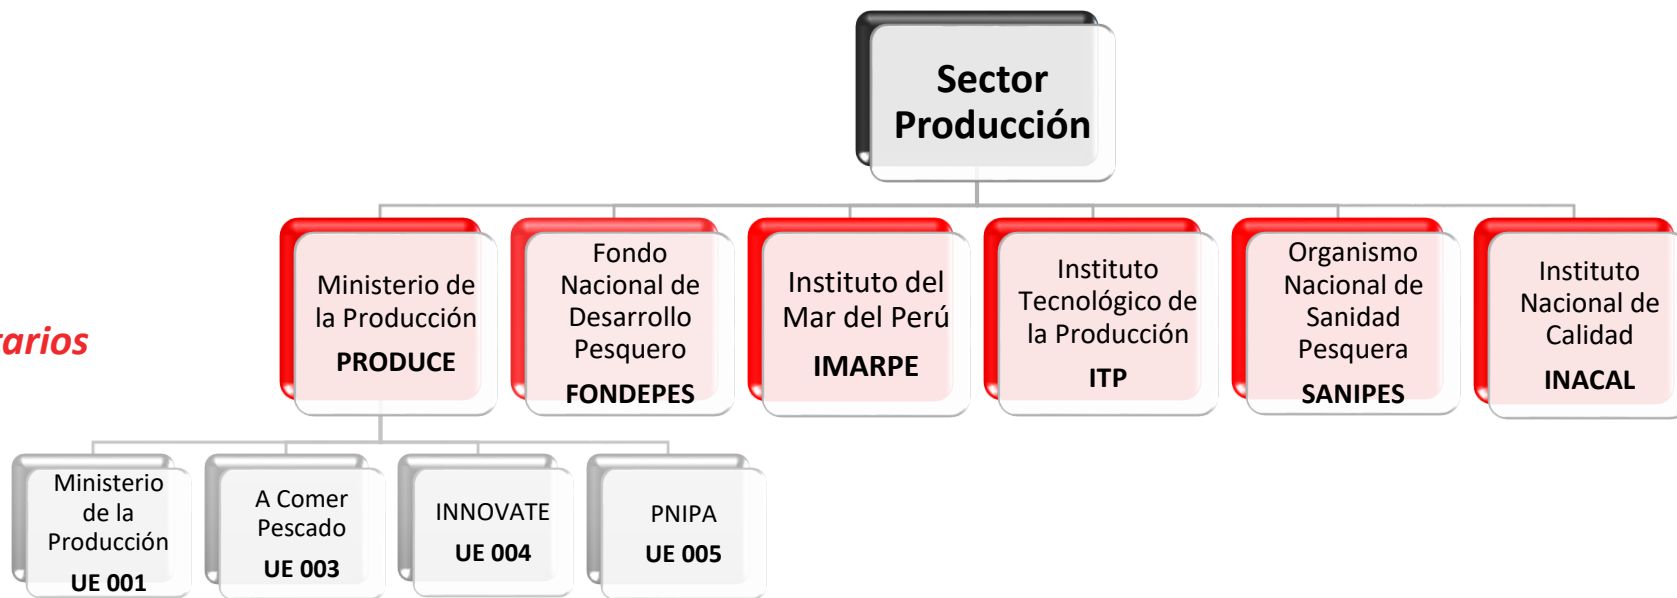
Sector Producción

arios

Ministerio de la Producción
PRODUCE

Fondo Nacional de Desarrollo Pesquero
FONDEPES

Instituto del Mar del Perú
IMARPE

Instituto Tecnológico de la Producción
ITP

Organismo Nacional de Sanidad Pesquera
SANIPES

Instituto Nacional de Calidad
INACAL

Ministerio de la Producción
UE 001

A Comer Pescado
UE 003

INNOVATE
UE 004

PNIPA
UE 005